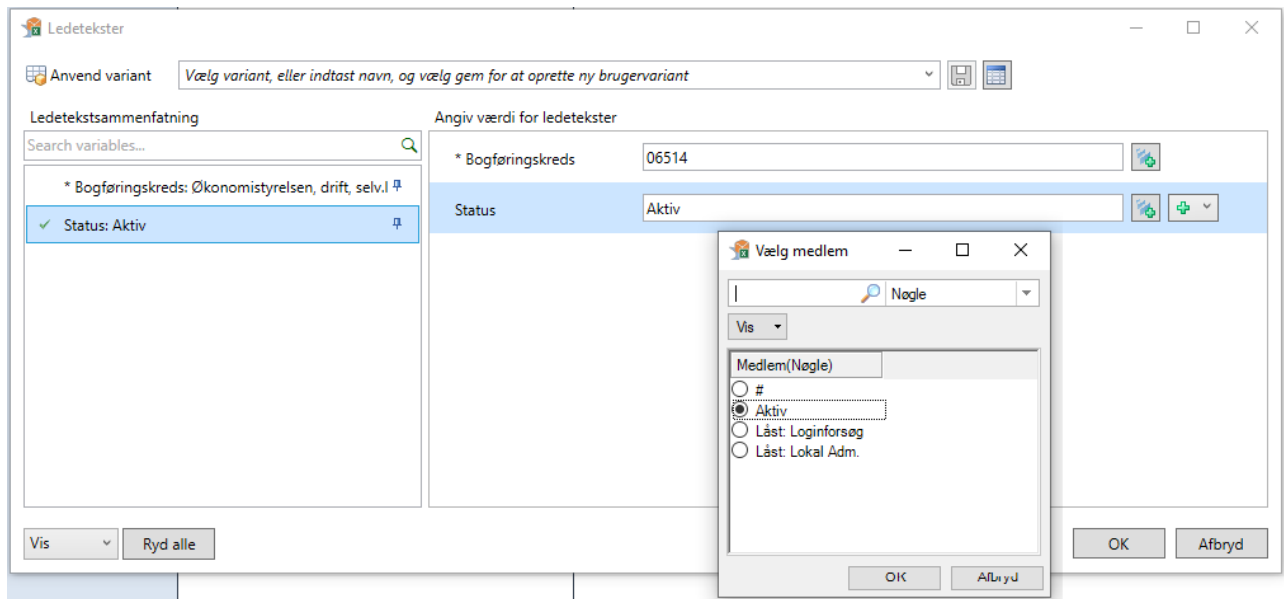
Ledetekster

Anvend variant
Vælg variant, eller indtast navn, og vælg gem for at oprette ny brugervariant

Ledetekstsammenfatning
Search variables...
* Bogføringskreds: Økonomistyrelsen, drift, selv.l
✓ Status: Aktiv

Angiv værdi for ledetekster
* Bogføringskreds 06514
Status Aktiv

Vælg medlem
Nøgle
Vis
Medlem(Nøgle)
#
Aktiv
Låst: Loginforsøg
Låst: Lokal Adm.
OK
Afbryd

Vis
Ryd alle
OK
Afbryd